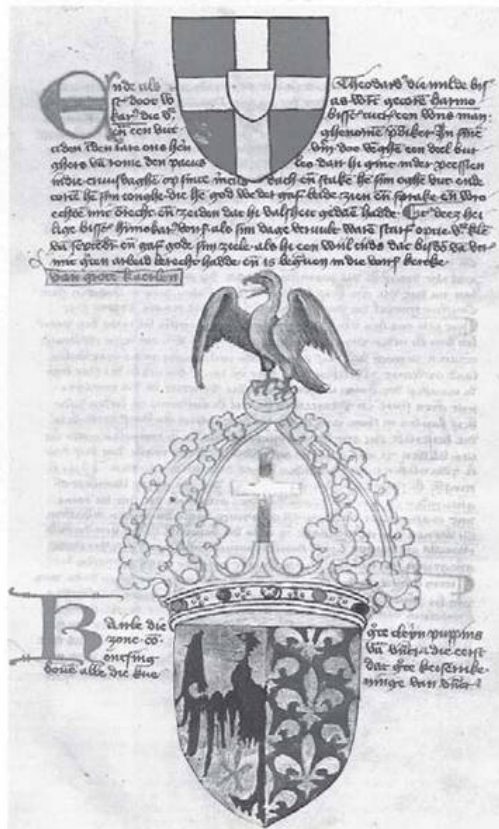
Ende als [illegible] Theodard die milde bis har die v. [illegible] as wt grote harmo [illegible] bisscop van wt sine man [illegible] gesonde wt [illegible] In sine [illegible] van den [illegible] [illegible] die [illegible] van deel bur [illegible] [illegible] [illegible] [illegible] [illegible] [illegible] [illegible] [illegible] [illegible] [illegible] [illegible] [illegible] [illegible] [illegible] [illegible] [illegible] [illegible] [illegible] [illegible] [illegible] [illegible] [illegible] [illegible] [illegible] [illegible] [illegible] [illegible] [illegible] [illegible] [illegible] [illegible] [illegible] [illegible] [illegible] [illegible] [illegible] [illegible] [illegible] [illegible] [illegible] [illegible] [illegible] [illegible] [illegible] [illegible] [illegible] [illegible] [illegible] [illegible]

Van groet Karolen

Karle die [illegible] zone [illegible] conincg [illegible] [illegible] alle die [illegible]

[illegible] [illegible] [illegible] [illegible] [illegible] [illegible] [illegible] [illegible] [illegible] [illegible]